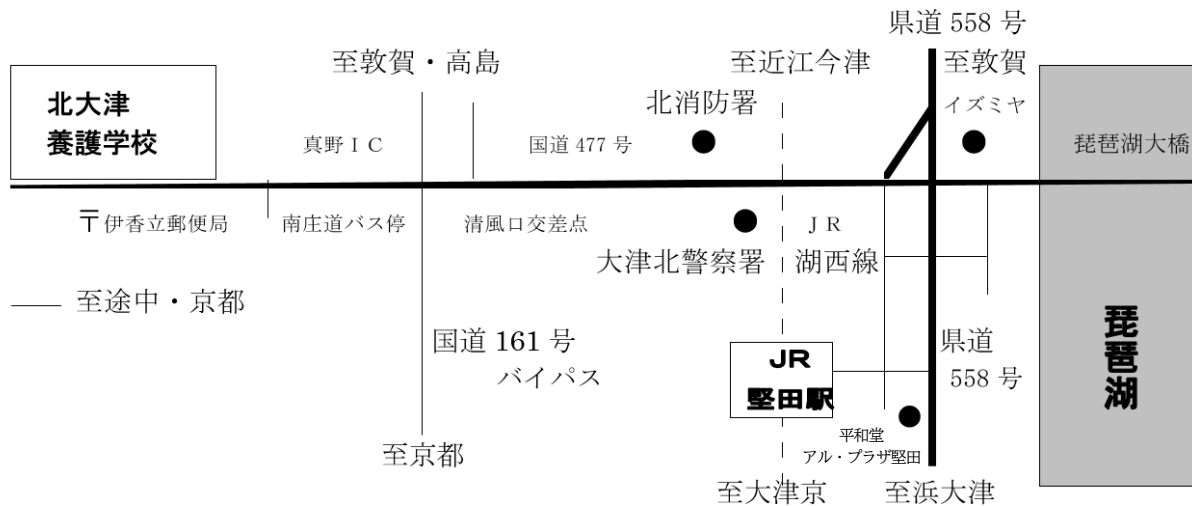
県道 558 号
至敦賀・高島
至近江今津
至敦賀
北大津
養護学校
北消防署
イズミヤ
真野ＩＣ
国道 477 号
琵琶湖大橋
〒伊香立郵便局
南庄道バス停
清風口交差点
ＪＲ
湖西線
大津北警察署
—— 至途中・京都
国道 161 号
バイパス
県道
558 号
JR
堅田駅
琵琶湖
平和堂
アル・プラザ堅田
至京都
至大津京
至浜大津